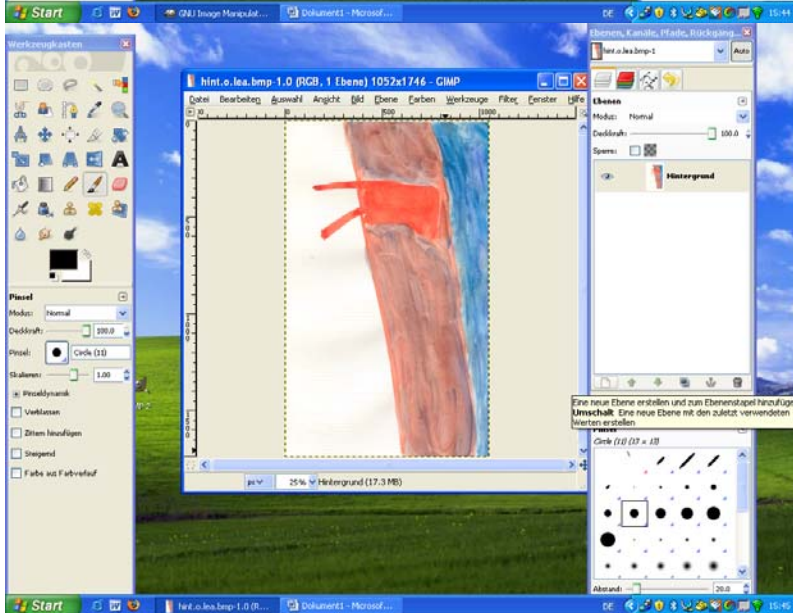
Start
GNU Image Manipulat...
Dokument1 - Microsof...
DE
15:44

Werkzeugkasten

Pinsel
Modus: Normal
Deckkraft: 100.0
Pinsel: Circle (11)
Skalieren: 1.00
Pinseldynamik
Verblassen
Zittern hinzufügen
Steigend
Farbe aus Farbverlauf

hint.o.lea.bmp-1.0 (RGB, 1 Ebene) 1052x1746 - GIMP
Datei Bearbeiten Auswahl Ansicht Bild Ebene Farben Werkzeuge Filter Fenster Hilfe
px 25% Hintergrund (17.3 MB)

Ebenen, Kanäle, Pfade, Rückgäng...
hint.o.lea.bmp-1
Auto
Ebenen
Modus: Normal
Deckkraft: 100.0
Sperre:
Hintergrund

Eine neue Ebene erstellen und zum Ebenenstapel hinzufüge
Umschalt Eine neue Ebene mit den zuletzt verwendeten Werten erstellen

Pinsel
Circle (11) (13 × 13)
Abstand: 20.0

Start
hint.o.lea.bmp-1.0 (R...
Dokument1 - Microsof...
DE
15:45